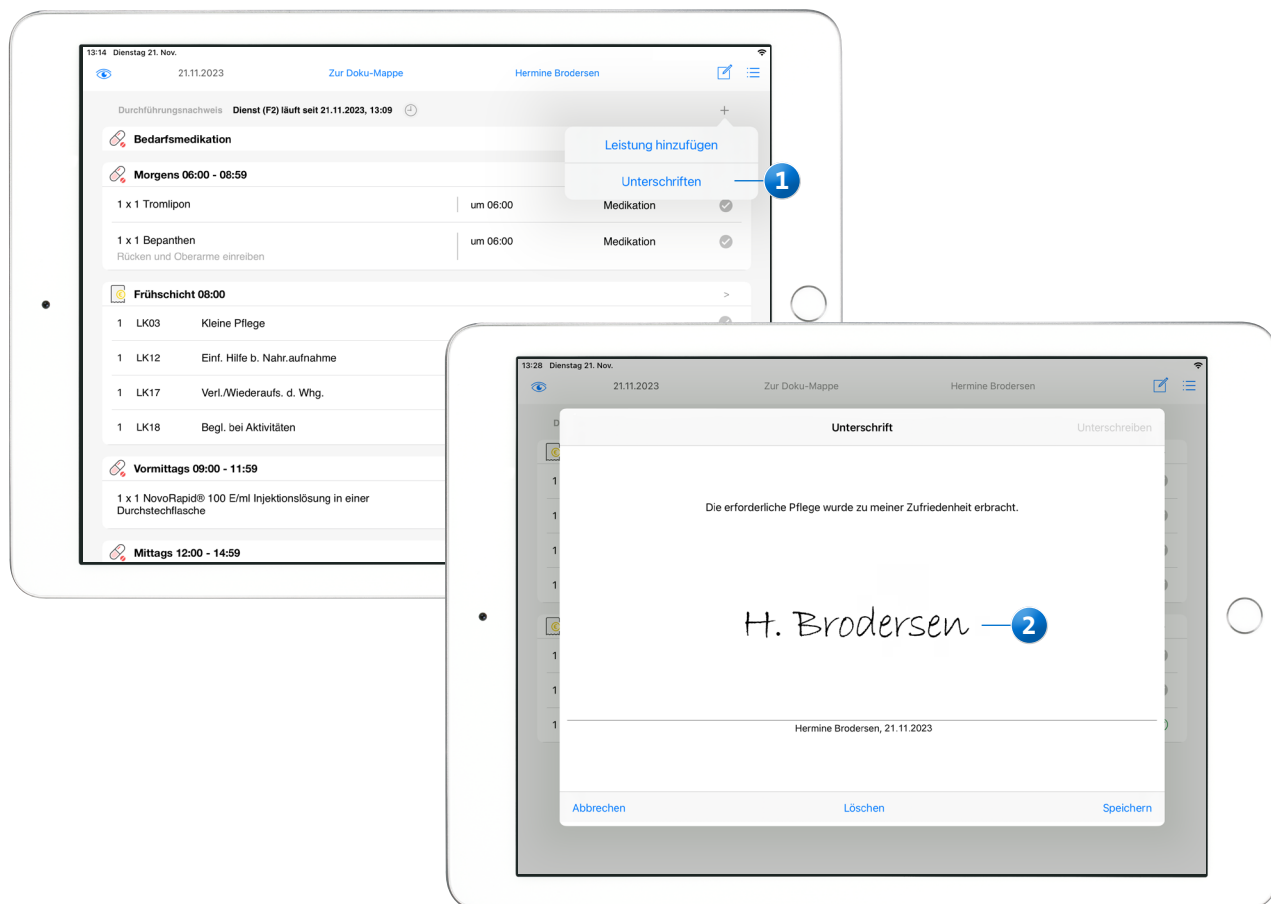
13:14 Dienstag 21. Nov.

21.11.2023 Zur Doku-Mappe Hermine Brodersen

Durchführungsnachweis Dienst (F2) läuft seit 21.11.2023, 13:09

+

Bedarfsmedikation

Leistung hinzufügen

Unterschriften

1

Morgens 06:00 - 08:59

1 x 1 Tromlipon | um 06:00 | Medikation

1 x 1 Bepanthen | um 06:00 | Medikation
Rücken und Oberarme einreiben

Frühschicht 08:00

>

1 LK03 Kleine Pflege

1 LK12 Einf. Hilfe b. Nahr.aufnahme

1 LK17 Verl./Wiederaufs. d. Whg.

1 LK18 Begl. bei Aktivitäten

Vormittags 09:00 - 11:59

1 x 1 NovoRapid® 100 E/ml Injektionslösung in einer Durchstechflasche

Mittags 12:00 - 14:59

13:28 Dienstag 21. Nov.

21.11.2023 Zur Doku-Mappe Hermine Brodersen

Unterschrift

Unterschreiben

Die erforderliche Pflege wurde zu meiner Zufriedenheit erbracht.

H. Brodersen

2

Hermine Brodersen, 21.11.2023

Abbrechen Löschen Speichern